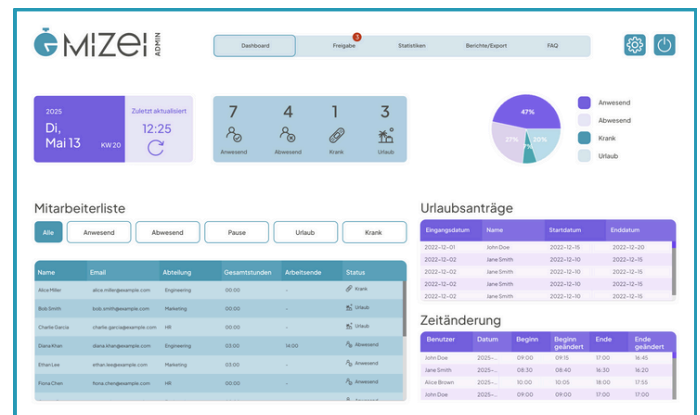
MIZEI ADMIN

Dashboard | Freigabe 3 | Statistiken | Berichte/Export | FAQ

2025
Di,
Mai 13
KW 20
Zuletzt aktualisiert
12:25

7 Anwesend
4 Abwesend
1 Krank
3 Urlaub

47%
27%
7%
20%

Anwesend
Abwesend
Krank
Urlaub

Mitarbeiterliste

Alle | Anwesend | Abwesend | Pause | Urlaub | Krank

| Name | Email | Abteilung | Gesamtstunden | Arbeitsende | Status |
|---|---|---|---|---|---|
| Alice Miller | alice.miller@example.com | Engineering | 00:00 | - | Krank |
| Bob Smith | bob.smith@example.com | Marketing | 00:00 | - | Urlaub |
| Charlie Garcia | charlie.garcia@example.com | HR | 00:00 | - | Urlaub |
| Diana Khan | diana.khan@example.com | Engineering | 03:00 | 14:00 | Abwesend |
| Ethan Lee | ethan.lee@example.com | Marketing | 00:00 | - | Anwesend |
| Fiona Chen | fiona.chen@example.com | HR | 00:00 | - | Anwesend |

Urlaubsanträge

| Eingangsdatum | Name | Startdatum | Enddatum |
|---|---|---|---|
| 2022-12-01 | John Doe | 2022-12-15 | 2022-12-20 |
| 2022-12-02 | Jane Smith | 2022-12-10 | 2022-12-15 |
| 2022-12-02 | Jane Smith | 2022-12-10 | 2022-12-15 |
| 2022-12-02 | Jane Smith | 2022-12-10 | 2022-12-15 |
| 2022-12-02 | Jane Smith | 2022-12-10 | 2022-12-15 |

Zeitänderung

| Benutzer | Datum | Beginn | Beginn geändert | Ende | Ende geändert |
|---|---|---|---|---|---|
| John Doe | 2025-... | 09:00 | 09:15 | 17:00 | 16:45 |
| Jane Smith | 2025-... | 08:30 | 08:40 | 16:30 | 16:20 |
| Alice Brown | 2025-... | 10:00 | 10:05 | 18:00 | 17:55 |
| John Doe | 2025-... | 09:00 | 09:00 | 17:00 | 17:00 |